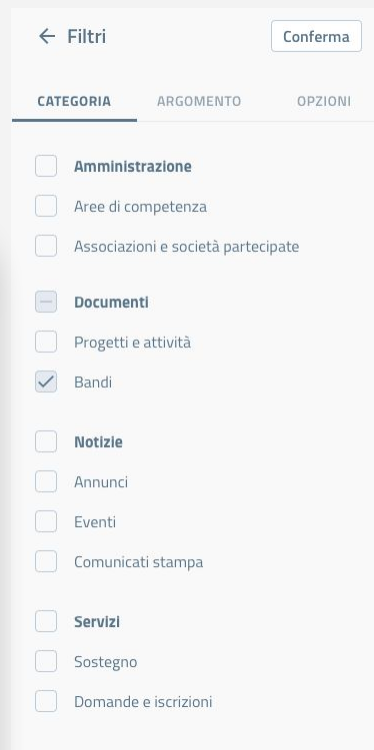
← Filtri

Conferma

CATEGORIA ARGOMENTO OPZIONI

Amministrazione

Aree di competenza

Associazioni e società partecipate

Documenti

Progetti e attività

Bandi

Notizie

Annunci

Eventi

Comunicati stampa

Servizi

Sostegno

Domande e iscrizioni